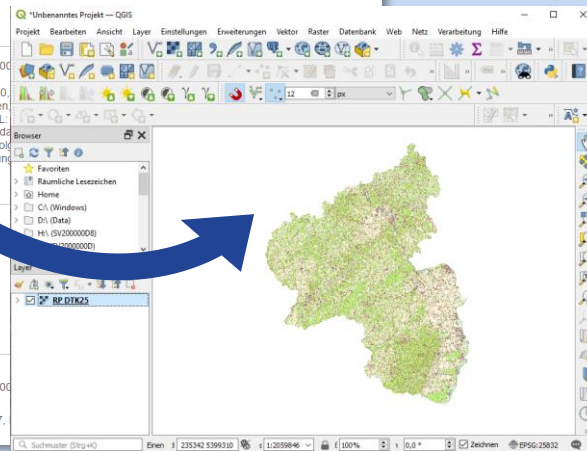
*Unbenanntes Projekt — QGIS

Projekt Bearbeiten Ansicht Layer Einstellungen Erweiterungen Vektor Raster Datenbank Web Netz Verarbeitung Hilfe

12 px

Browser

Favoriten
Räumliche Lesezeichen
Home
C:\ (Windows)
D:\ (Data)
H:\ (SV200000D8)
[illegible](SV200000D)

Layer

RP DTK25

Suchmuster (Strg+K)

Einen 235342 5399310 1:2059846 100% 0,0 ° Zeichnen EPSG:25832